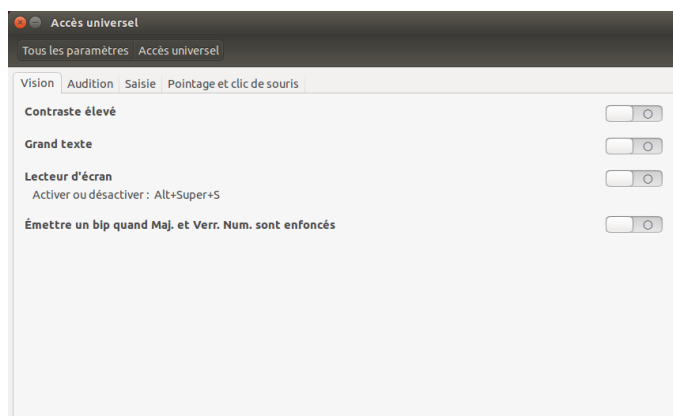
Accès universel

Tous les paramètres Accès universel

Vision Audition Saisie Pointage et clic de souris

Contraste élevé

Grand texte

Lecteur d'écran
Activer ou désactiver : Alt+Super+S

Émettre un bip quand Maj. et Verr. Num. sont enfoncés